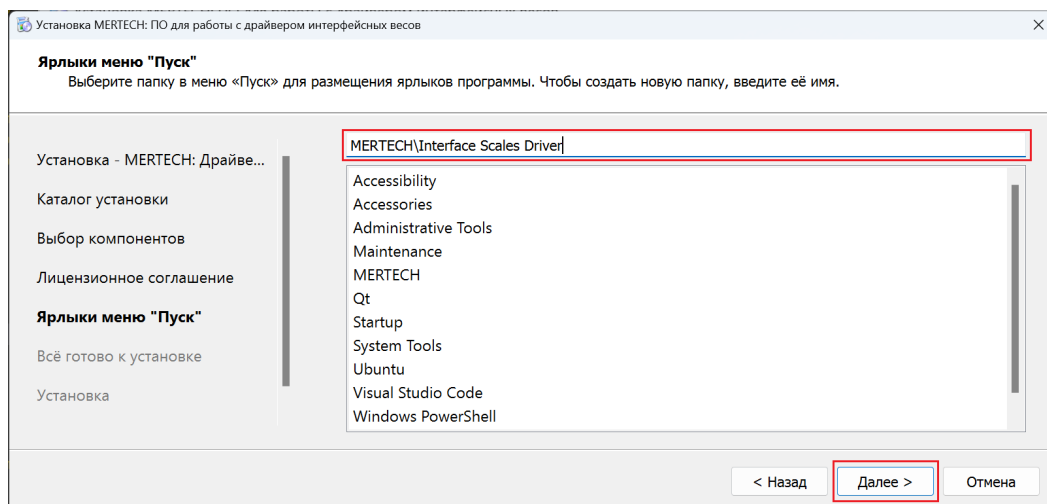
Установка MERTECH: ПО для работы с драйвером интерфейсных весов

Ярлыки меню "Пуск"

Выберите папку в меню «Пуск» для размещения ярлыков программы. Чтобы создать новую папку, введите её имя.

Установка - MERTECH: Драйве...
Каталог установки
Выбор компонентов
Лицензионное соглашение
Ярлыки меню "Пуск"
Всё готово к установке
Установка

MERTECH\Interface Scales Driver

Accessibility
Accessories
Administrative Tools
Maintenance
MERTECH
Qt
Startup
System Tools
Ubuntu
Visual Studio Code
Windows PowerShell

< Назад
Далее >
Отмена